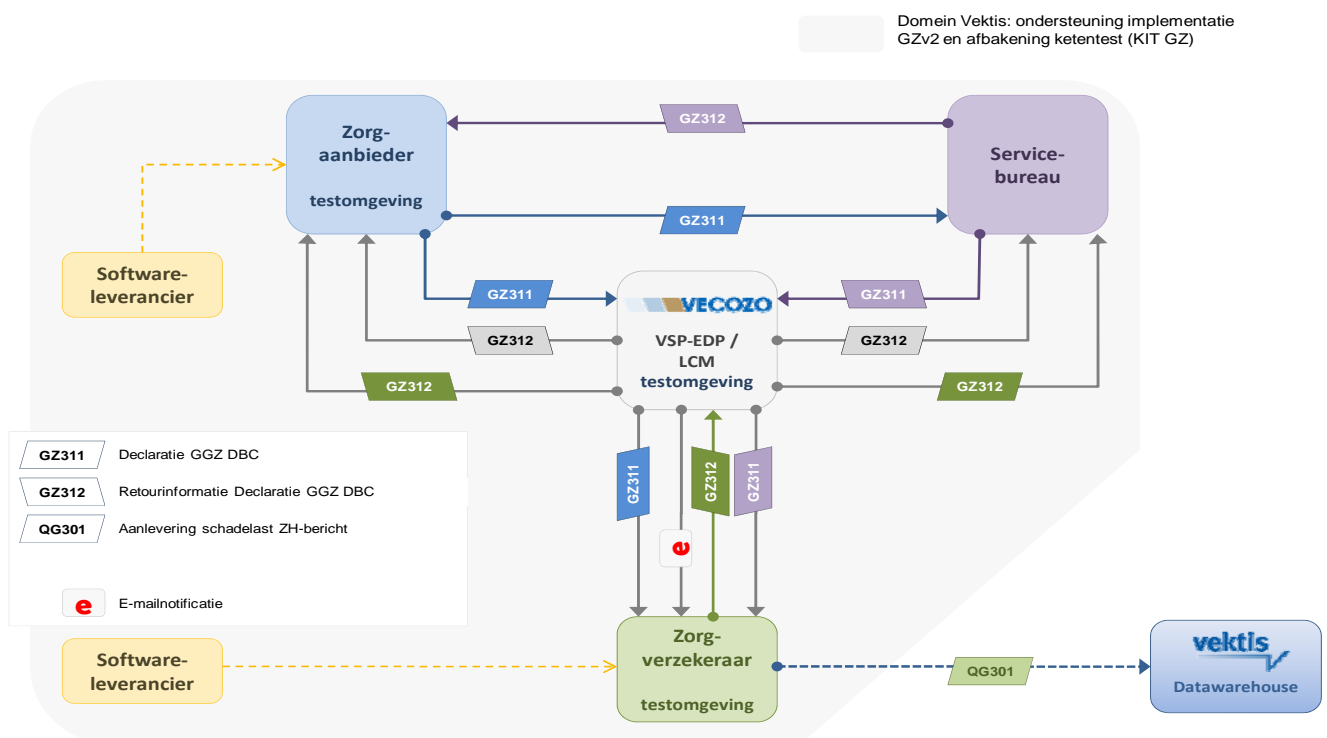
Domein Vektis: ondersteuning implementatie GZv2 en afbakening ketentest (KIT GZ)

Zorg-aanbieder

testomgeving

GZ312

Service-bureau

GZ311

Software-leverancier

GZ311

VECOZO

GZ311

GZ312

VSP-EDP / LCM

testomgeving

GZ312

GZ312

GZ312

GZ311 Declaratie GGZ DBC

GZ312 Retourinformatie Declaratie GGZ DBC

QG301 Aanlevering schadelast ZH-bericht

e E-mailnotificatie

GZ311

GZ312

GZ311

e

Software-leverancier

Zorg-verzekeraar

testomgeving

QG301

vektis

Datawarehouse